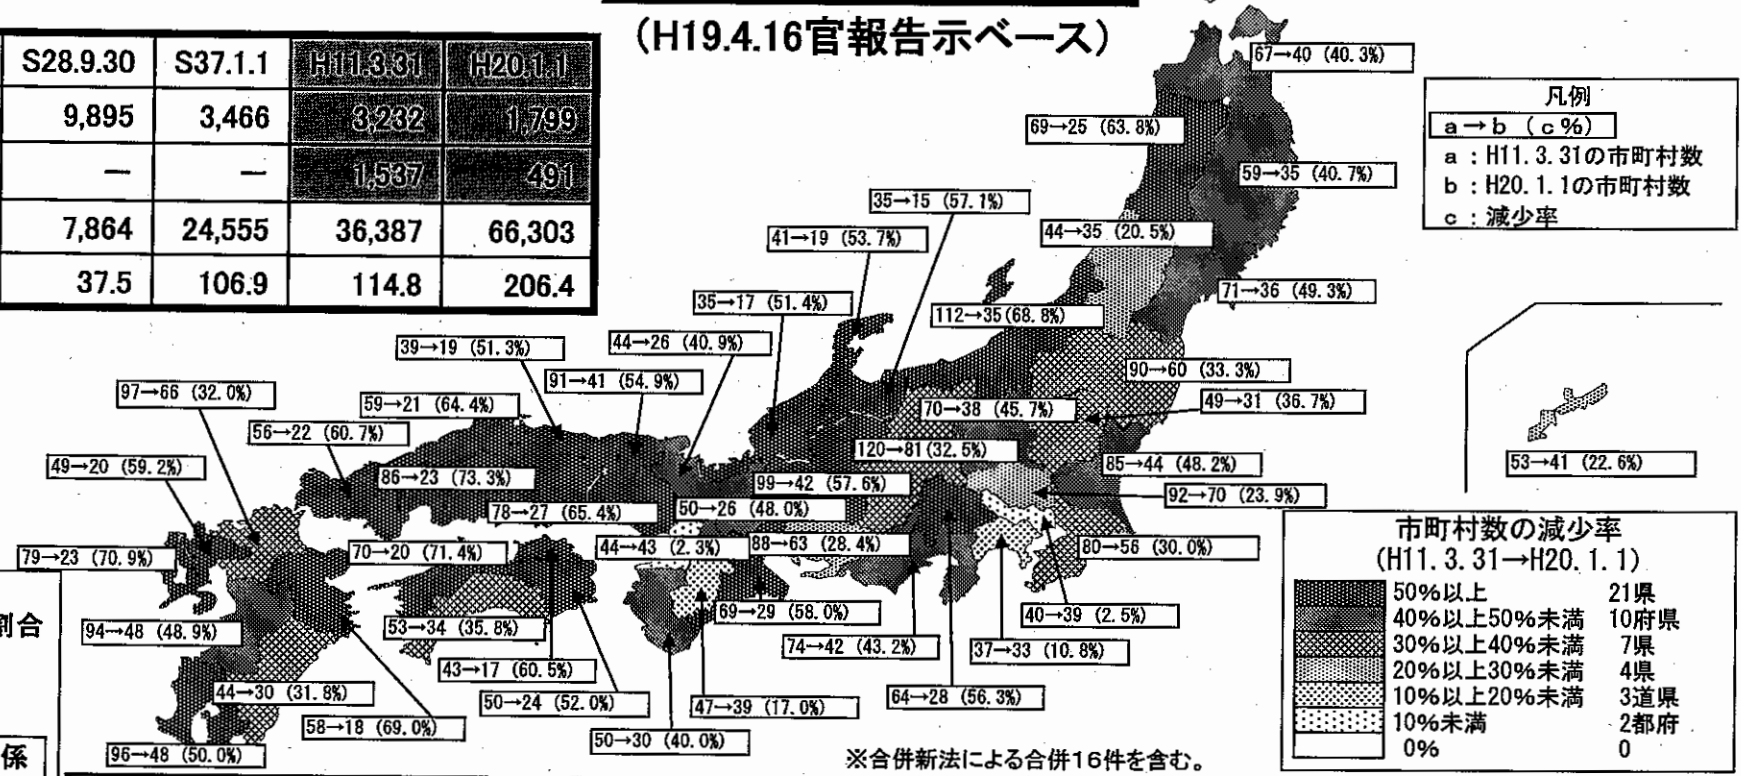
(H19.4.16官報告示ベース)

| S28.9.30 | S37.1.1 | H11.3.31 | H20.1.1 |
|---|---|---|---|
| 9,895 | 3,466 | 3,232 | 1,799 |
| — | — | 1,537 | 491 |
| 7,864 | 24,555 | 36,387 | 66,303 |
| 37.5 | 106.9 | 114.8 | 206.4 |

凡例
a→b (c%)
a : H11.3.31の市町村数
b : H20.1.1の市町村数
c : 減少率

67→40 (40.3%)
69→25 (63.8%)
59→35 (40.7%)
35→15 (57.1%)
44→35 (20.5%)
41→19 (53.7%)
71→36 (49.3%)
35→17 (51.4%)
112→35 (68.8%)
39→19 (51.3%)
44→26 (40.9%)
91→41 (54.9%)
90→60 (33.3%)
97→66 (32.0%)
59→21 (64.4%)
70→38 (45.7%)
49→31 (36.7%)
56→22 (60.7%)
120→81 (32.5%)
49→20 (59.2%)
86→23 (73.3%)
99→42 (57.6%)
85→44 (48.2%)
53→41 (22.6%)
78→27 (65.4%)
50→26 (48.0%)
92→70 (23.9%)
79→23 (70.9%)
70→20 (71.4%)
44→43 (2.3%)
88→63 (28.4%)
80→56 (30.0%)
94→48 (48.9%)
53→34 (35.8%)
69→29 (58.0%)
40→39 (2.5%)
74→42 (43.2%)
37→33 (10.8%)
43→17 (60.5%)
44→30 (31.8%)
50→24 (52.0%)
47→39 (17.0%)
64→28 (56.3%)
58→18 (69.0%)
50→30 (40.0%)
96→48 (50.0%)

市町村数の減少率
(H11.3.31→H20.1.1)
| | |
|---|---|
| 50%以上 | 21県 |
| 40%以上50%未満 | 10府県 |
| 30%以上40%未満 | 7県 |
| 20%以上30%未満 | 4県 |
| 10%以上20%未満 | 3道県 |
| 10%未満 | 2都府 |
| 0% | 0 |

※合併新法による合併16件を含む。

割合
係